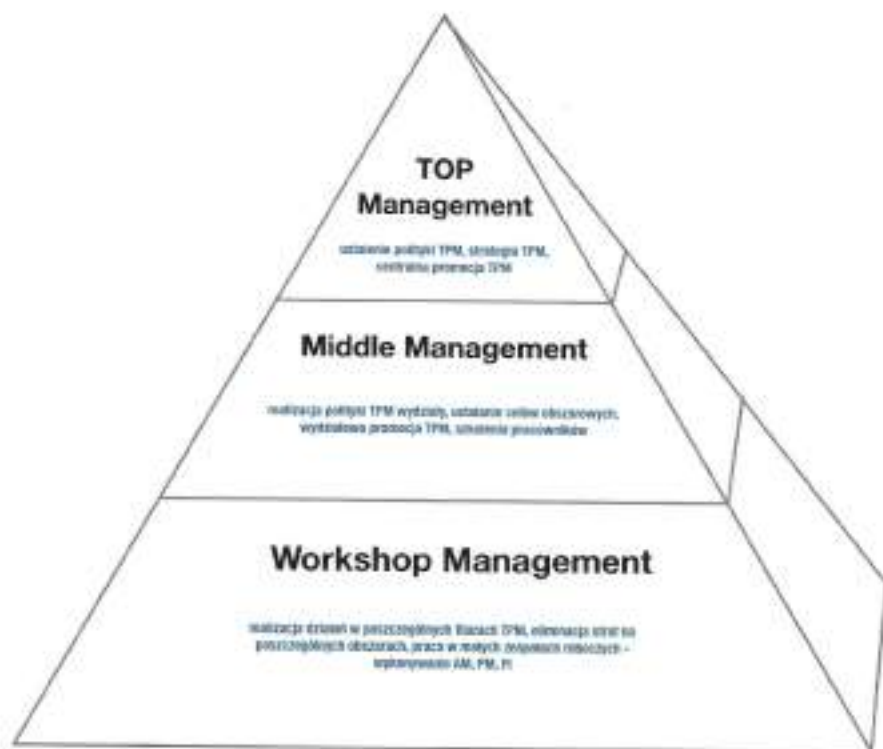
TOP Management

ustalenie polityki TPM, strategia TPM, centralna promocja TPM

Middle Management

realizacja polityki TPM wydziały, ustalanie celów obszarowych, wydziałowa promocja TPM, szkolenie pracowników

Workshop Management

realizacja działań w poszczególnych filarach TPM, eliminacja strat na poszczególnych obszarach, praca w małych zespołach roboczych – wykonywanie AM, PM, FI